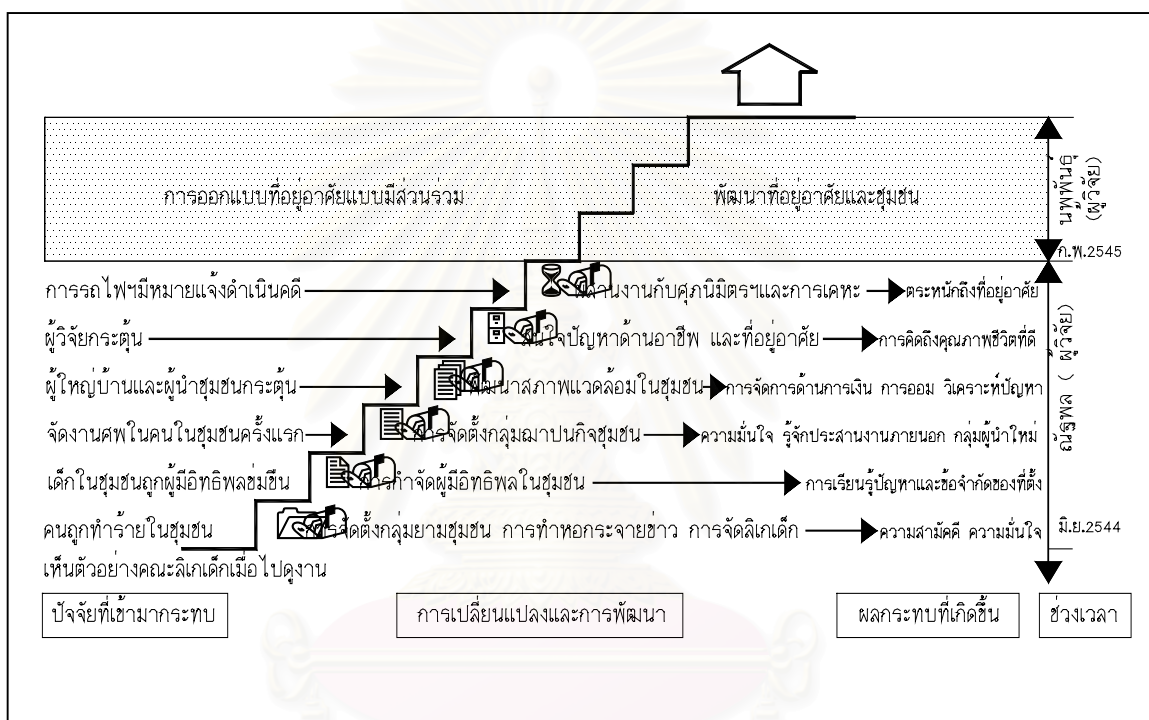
การออกแบบที่อยู่อาศัยแบบมีส่วนร่วม

พัฒนาที่อยู่อาศัยและชุมชน

(ระยะที่ 2)

ก.พ.2545

การรถไฟฯมีหมายแจ้งดำเนินคดี → ประสานงานกับศุภนิมิตรฯและการเคหะ → ตระหนักถึงที่อยู่อาศัย

ผู้วิจัยกระตุ้น → สนใจปัญหาด้านอาชีพ และที่อยู่อาศัย → การคิดถึงคุณภาพชีวิตที่ดี

ผู้ใหญ่บ้านและผู้นำชุมชนกระตุ้น → พัฒนาสภาพแวดล้อมในชุมชน → การจัดการด้านการเงิน การออม วิเคราะห์ปัญหา

จัดงานศพในคนในชุมชนครั้งแรก → การจัดตั้งกลุ่มฌาปนกิจชุมชน → ความมั่นใจ รู้จักประสานงานภายนอก กลุ่มผู้นำใหม่

เด็กในชุมชนถูกผู้มีอิทธิพลข่มขืน → การกำจัดผู้มีอิทธิพลในชุมชน → การเรียนรู้ปัญหาและข้อจำกัดของที่ตั้ง

คนถูกทำร้ายในชุมชน
เห็นตัวอย่างคณะลิเกเด็กเมื่อไปดูงาน → การจัดตั้งกลุ่มยามชุมชน การทำหอกระจายข่าว การจัดลิเกเด็ก → ความสามัคคี ความมั่นใจ

(ระยะที่ 1)

มิ.ย.2544

ปัจจัยที่เข้ามากระทบ

การเปลี่ยนแปลงและการพัฒนา

ผลกระทบที่เกิดขึ้น

ช่วงเวลา